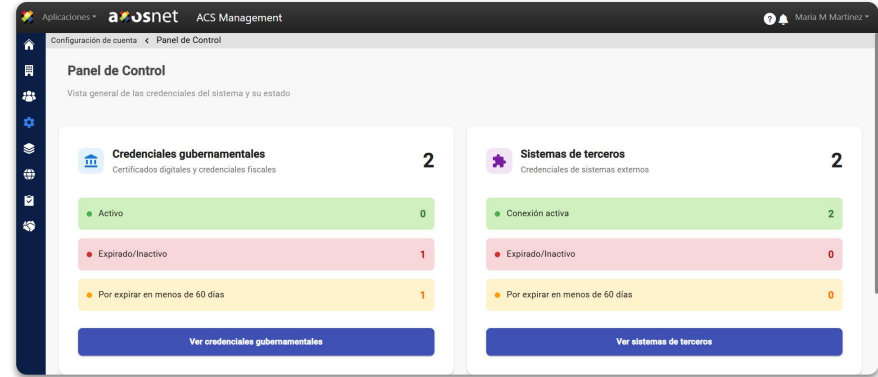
Aplicaciones ▾ axosnet ACS Management
? Maria M Martinez ▾

Configuración de cuenta < Panel de Control

Panel de Control

Vista general de las credenciales del sistema y su estado

Credenciales gubernamentales
Certificados digitales y credenciales fiscales
2

Activo 0
Expirado/Inactivo 1
Por expirar en menos de 60 días 1

Ver credenciales gubernamentales

Sistemas de terceros
Credenciales de sistemas externos
2

Conexión activa 2
Expirado/Inactivo 0
Por expirar en menos de 60 días 0

Ver sistemas de terceros